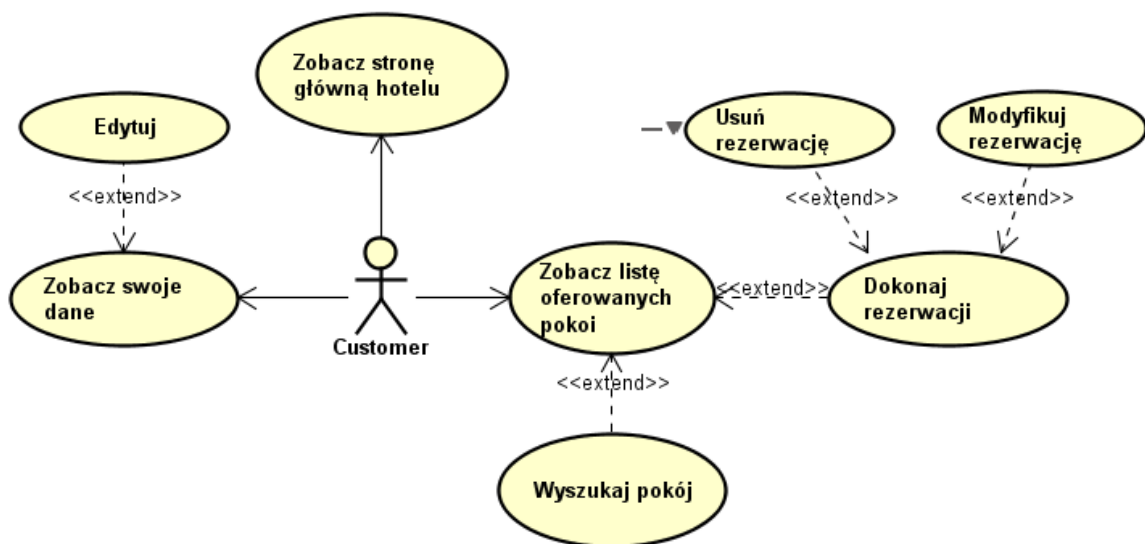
Zobacz stronę główną hotelu

Edytuj

<<extend>>

Zobacz swoje dane

Customer

Usuń rezerwację

Modyfikuj rezerwację

<<extend>>

<<extend>>

Zobacz listę oferowanych pokoi

<<extend>>

Dokonaj rezerwacji

<<extend>>

Wyszukaj pokój